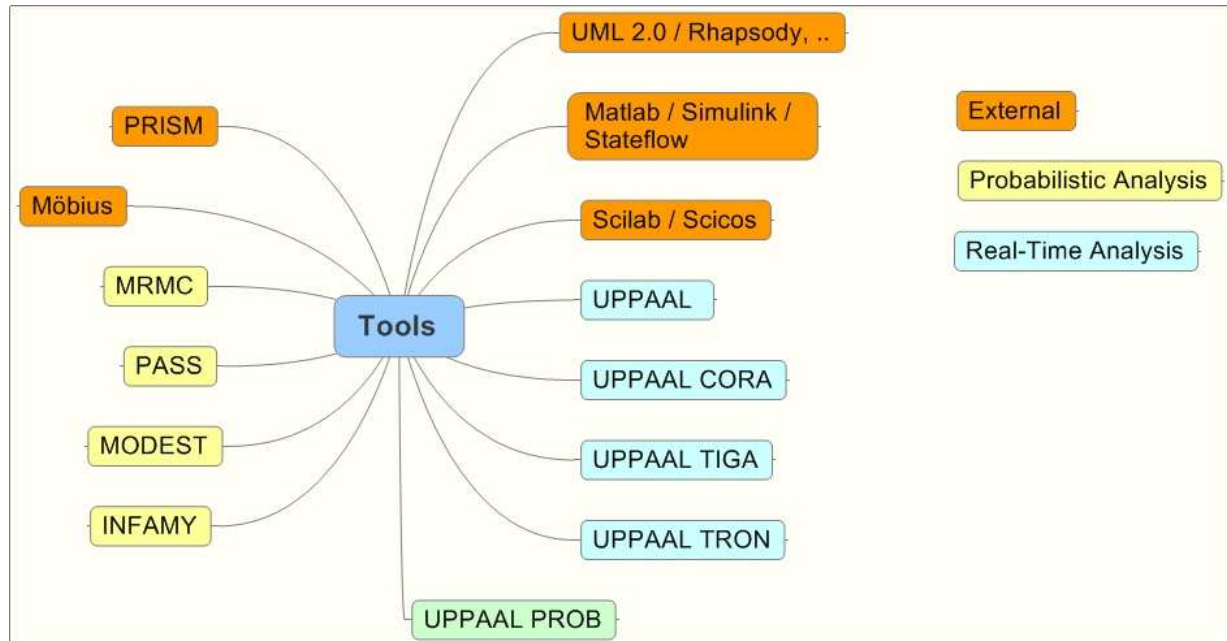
Tools

UML 2.0 / Rhapsody, ..

Matlab / Simulink / Stateflow

Scilab / Scicos

UPPAAL

UPPAAL CORA

UPPAAL TIGA

UPPAAL TRON

UPPAAL PROB

PRISM

Möbius

MRMC

PASS

MODEST

INFAMY

External

Probabilistic Analysis

Real-Time Analysis